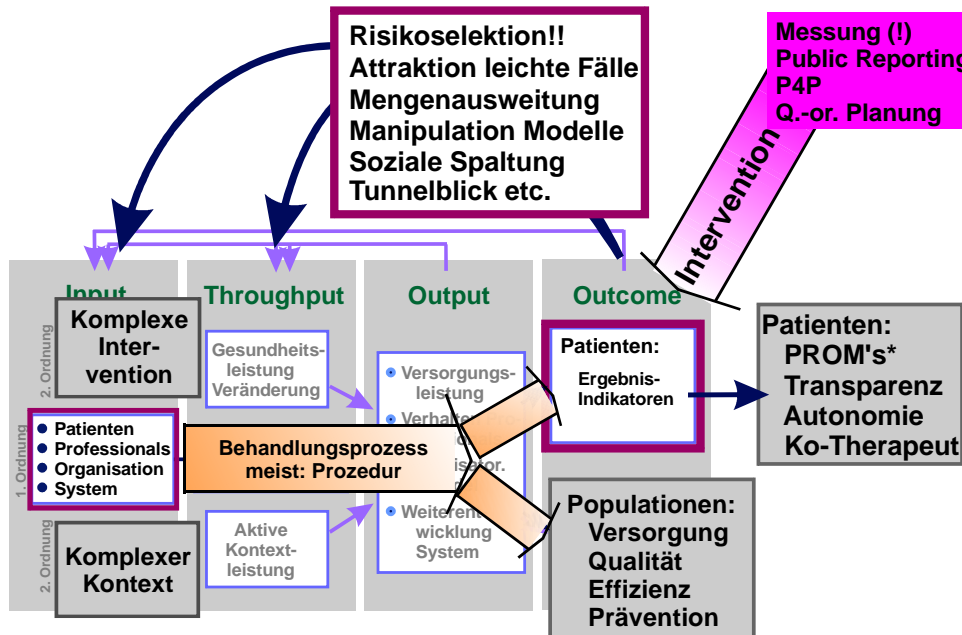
Risikoselektion!!
Attraktion leichte Fälle
Mengenausweitung
Manipulation Modelle
Soziale Spaltung
Tunnelblick etc.

Messung (!)
Public Reporting
P4P
Q.-or. Planung

Intervention

Input

Throughput

Output

Outcome

2. Ordnung

Komplexe Intervention

Gesundheitsleistung Veränderung

Versorgungsleistung

Verhalten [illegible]

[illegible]

Patienten:

Ergebnis-Indikatoren

Patienten:
PROM's*
Transparenz
Autonomie
Ko-Therapeut

1. Ordnung

Patienten
Professionals
Organisation
System

Behandlungsprozess meist: Prozedur

Aktive Kontextleistung

Weiterentwicklung System

Populationen:
Versorgung
Qualität
Effizienz
Prävention

2. Ordnung

Komplexer Kontext